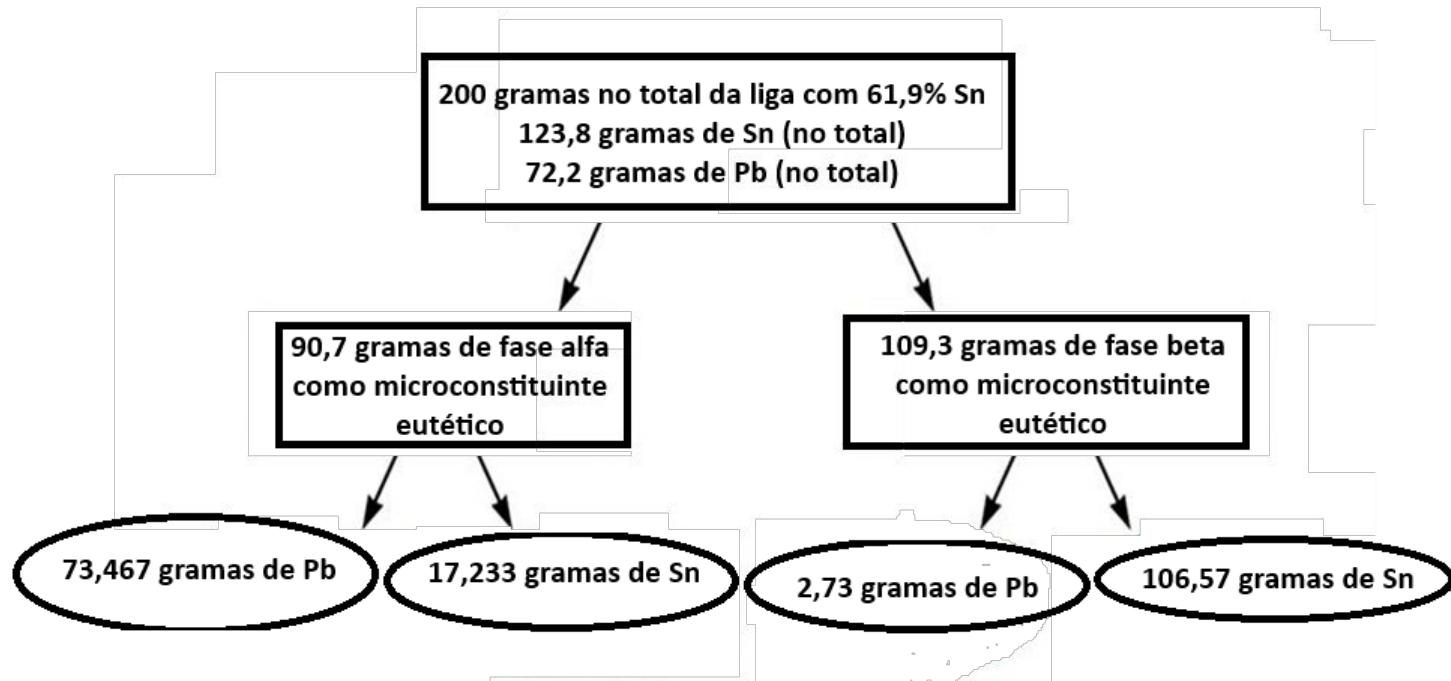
200 gramas no total da liga com 61,9% Sn
123,8 gramas de Sn (no total)
72,2 gramas de Pb (no total)

90,7 gramas de fase alfa como microconstituinte eutético

109,3 gramas de fase beta como microconstituinte eutético

73,467 gramas de Pb

17,233 gramas de Sn

2,73 gramas de Pb

106,57 gramas de Sn